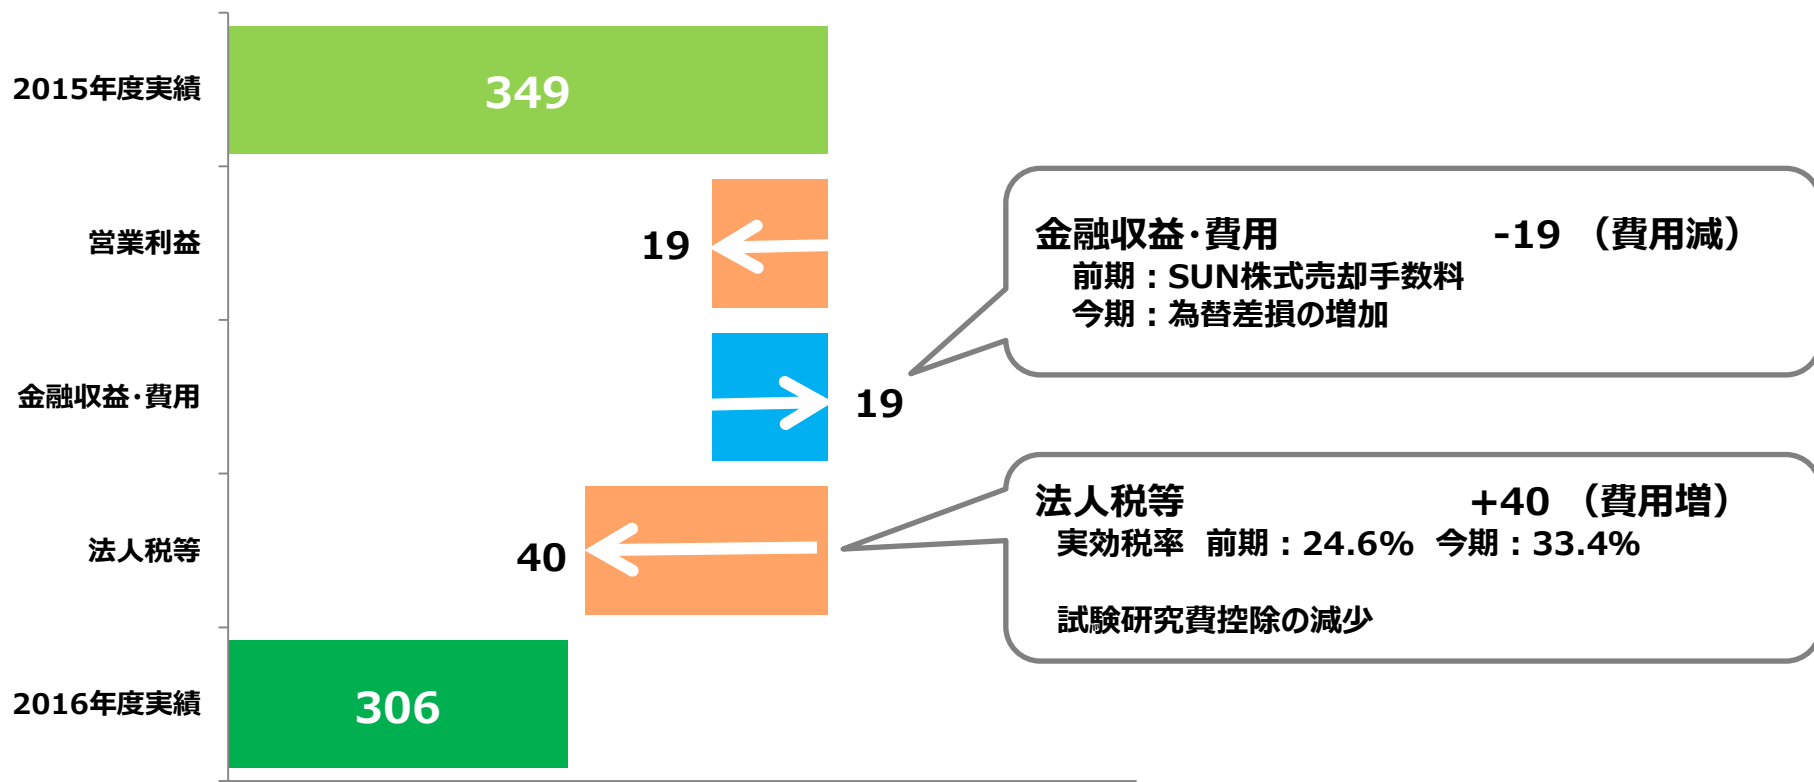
2015年度実績

349

営業利益

19

金融収益･費用

19

法人税等

40

2016年度実績

306

金融収益･費用 -19 （費用減）
前期：SUN株式売却手数料
今期：為替差損の増加

法人税等 +40 （費用増）
実効税率 前期：24.6% 今期：33.4%

試験研究費控除の減少